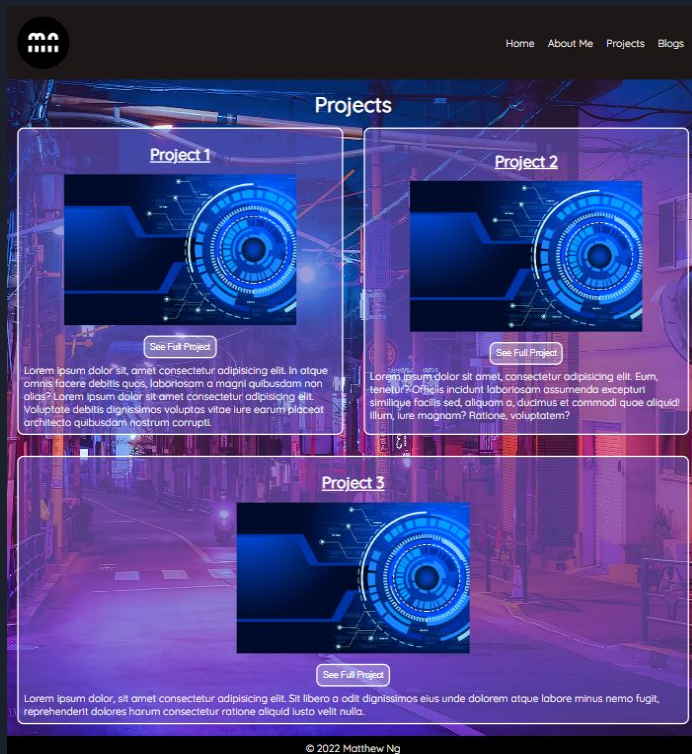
Home About Me Projects Blogs

Projects

Project 1

See Full Project

Lorem ipsum dolor sit, amet consectetur adipisicing elit. In atque omnis facere debitis quos, laboriosam a magni quibusdam non alias? Lorem ipsum dolor sit amet consectetur adipisicing elit. Voluptate debitis dignissimos voluptas vitae iure earum placeat architecto quibusdam nostrum corrupti.

Project 2

See Full Project

Lorem ipsum dolor sit amet, consectetur adipisicing elit. Eum, tenetur? Officiis incidunt laboriosam assumenda excepturi similique facilis sed, aliquam a, ducimus et commodi quae aliquid! Illum, iure magnam? Ratione, voluptatem?

Project 3

See Full Project

Lorem ipsum dolor, sit amet consectetur adipisicing elit. Sit libero a odit dignissimos eius unde dolorem atque labore minus nemo fugit, reprehenderit dolores harum consectetur ratione aliquid iusto velit nulla.

© 2022 Matthew Ng